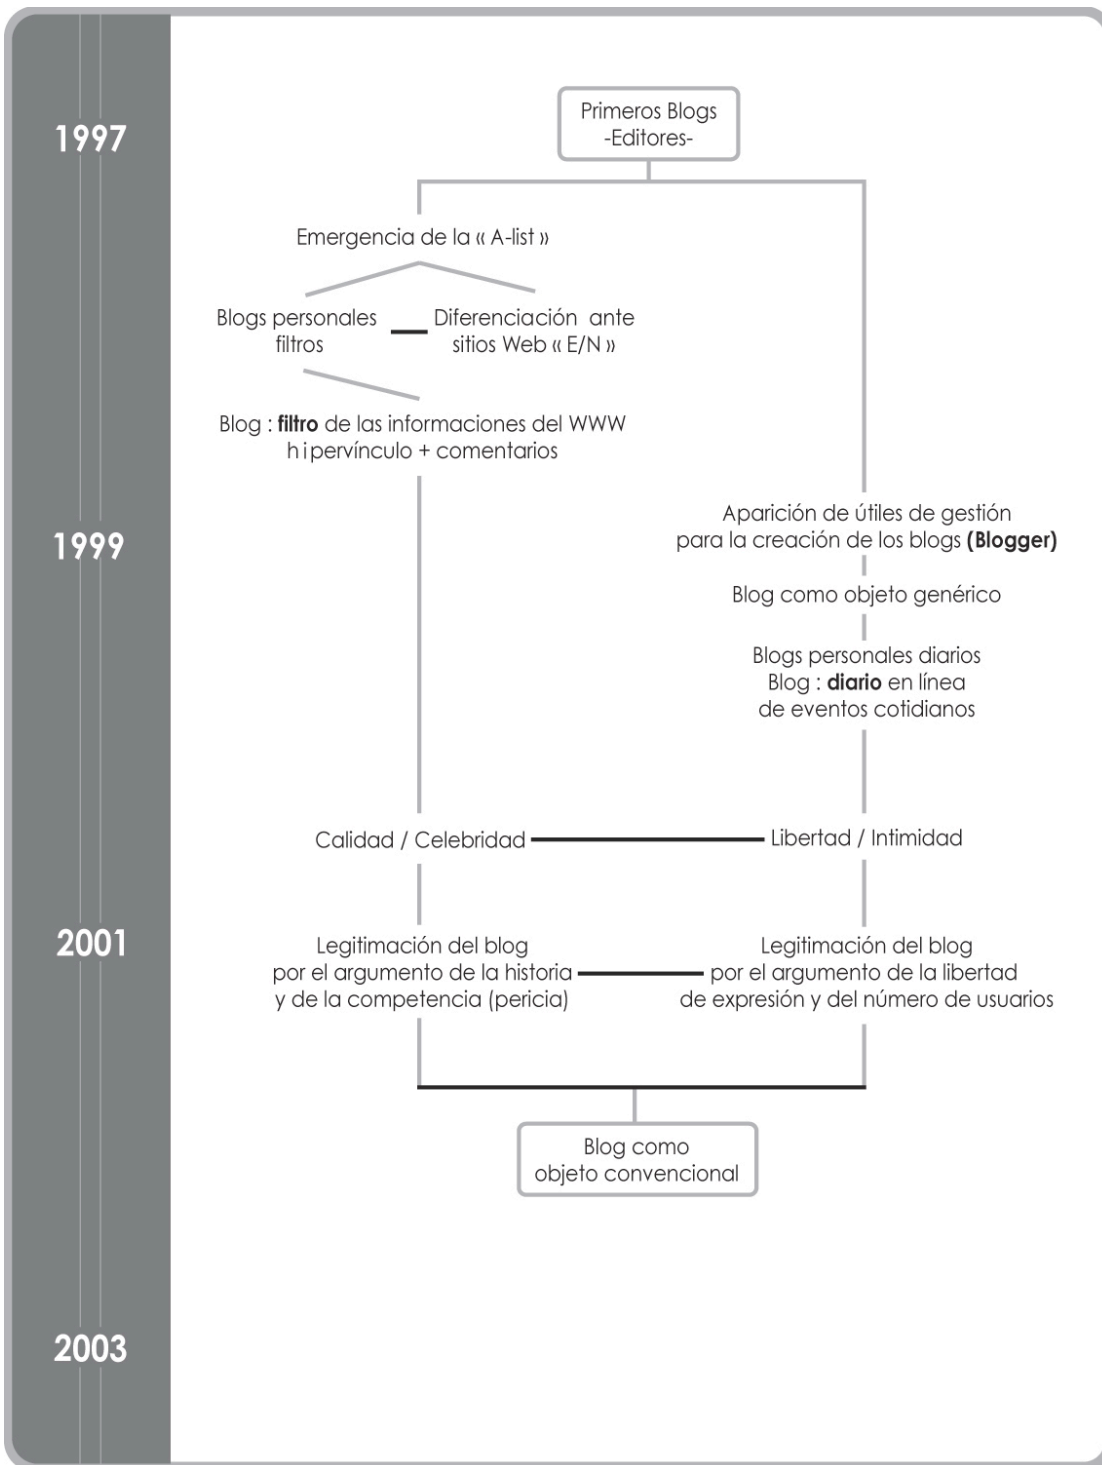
1997

Primeros Blogs
-Editores-

Emergencia de la « A-list »

Blogs personales filtros

Diferenciación ante sitios Web « E/N »

Blog : **filtro** de las informaciones del WWW
h i pervínculo + comentarios

1999

Aparición de útiles de gestión para la creación de los blogs **(Blogger)**

Blog como objeto genérico

Blogs personales diarios
Blog : **diario** en línea de eventos cotidianos

Calidad / Celebridad

Libertad / Intimidad

2001

Legitimación del blog por el argumento de la historia y de la competencia (pericia)

Legitimación del blog por el argumento de la libertad de expresión y del número de usuarios

Blog como objeto convencional

2003